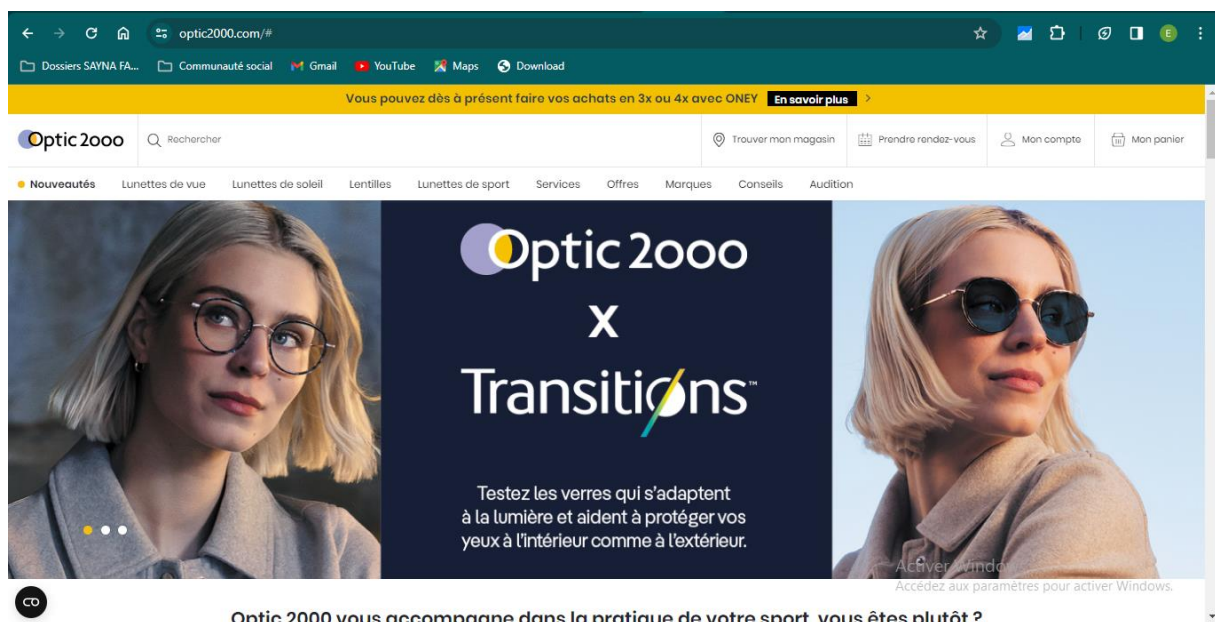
optic2000.com/#

Dossiers SAYNA FA... Communauté social Gmail YouTube Maps Download

Vous pouvez dès à présent faire vos achats en 3x ou 4x avec ONEY En savoir plus >

Optic 2000 Rechercher Trouver mon magasin Prendre rendez-vous Mon compte Mon panier

Nouveautés Lunettes de vue Lunettes de soleil Lentilles Lunettes de sport Services Offres Marques Conseils Audition

Optic 2000

X

Transitions™

Testez les verres qui s'adaptent à la lumière et aident à protéger vos yeux à l'intérieur comme à l'extérieur.

Activer Windows
Accédez aux paramètres pour activer Windows.

Optic 2000 vous accompagne dans la pratique de votre sport, vous êtes plutôt ?